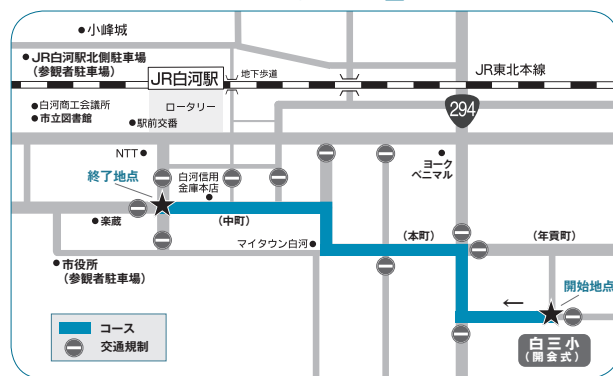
●小峰城

●JR白河駅北側駐車場
（参観者駐車場）

JR白河駅

地下歩道

JR東北本線

294

●白河商工会議所
●市立図書館
●駅前交番
ロータリー

NTT●
白河信用金庫本店
●ヨーク ベニマル

終了地点

●楽蔵

（中町）

マイタウン白河●

（本町）

（年貢町）

●市役所
（参観者駐車場）

開始地点

コース
交通規制

白三小
（開会式）